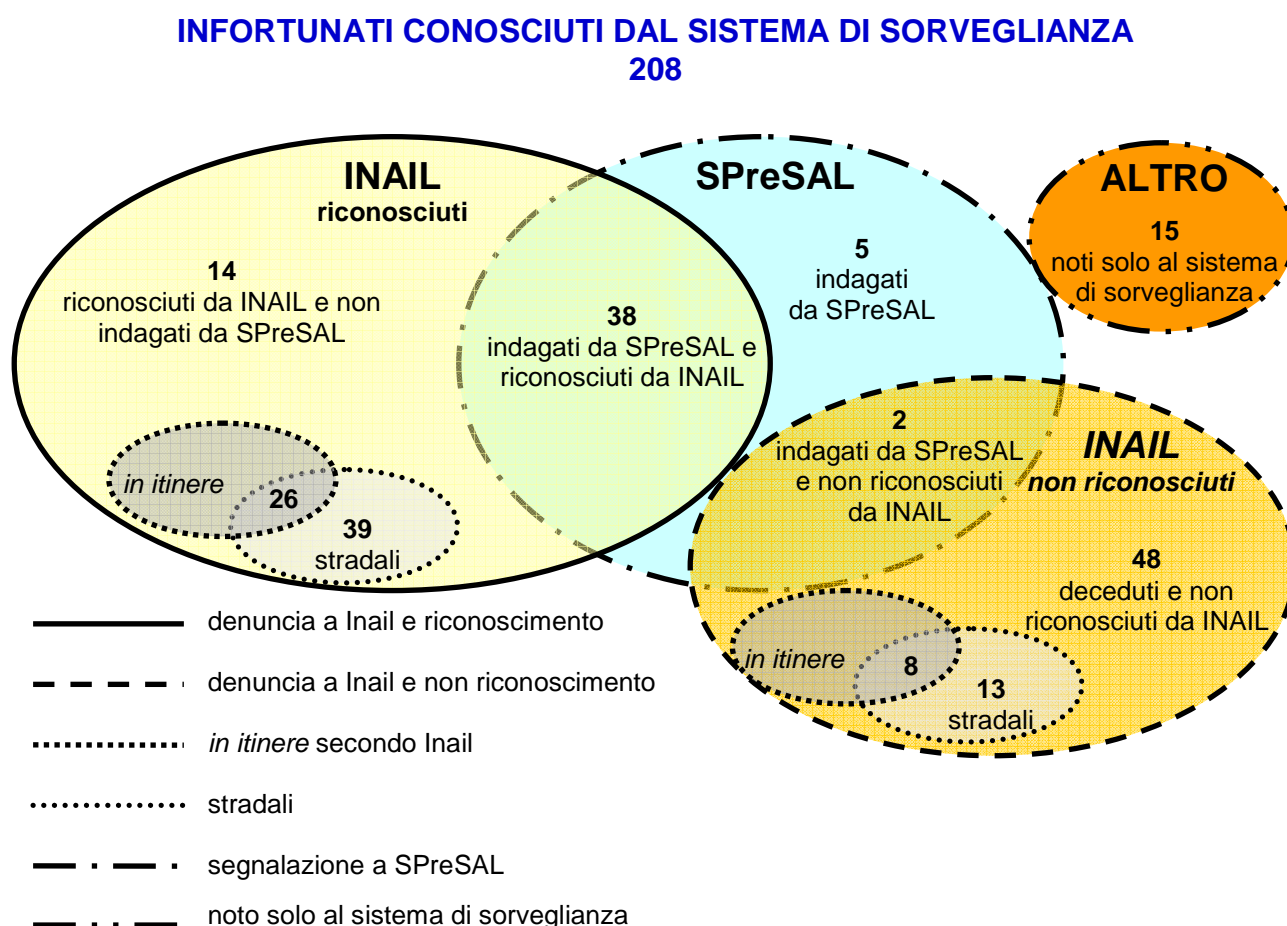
INFORTUNATI CONOSCIUTI DAL SISTEMA DI SORVEGLIANZA
208

INAIL
riconosciuti

14
riconosciuti da INAIL e non indagati da SPreSAL

SPreSAL

38
indagati da SPreSAL e riconosciuti da INAIL

5
indagati
da SPreSAL

ALTRO
15
noti solo al sistema di sorveglianza

in itinere
26
39
stradali

2
indagati da SPreSAL e non riconosciuti da INAIL

INAIL
non riconosciuti

48
deceduti e non riconosciuti da INAIL

in itinere
8
13
stradali

denuncia a Inail e riconoscimento
denuncia a Inail e non riconoscimento
in itinere secondo Inail
stradali
segnalazione a SPreSAL
noto solo al sistema di sorveglianza